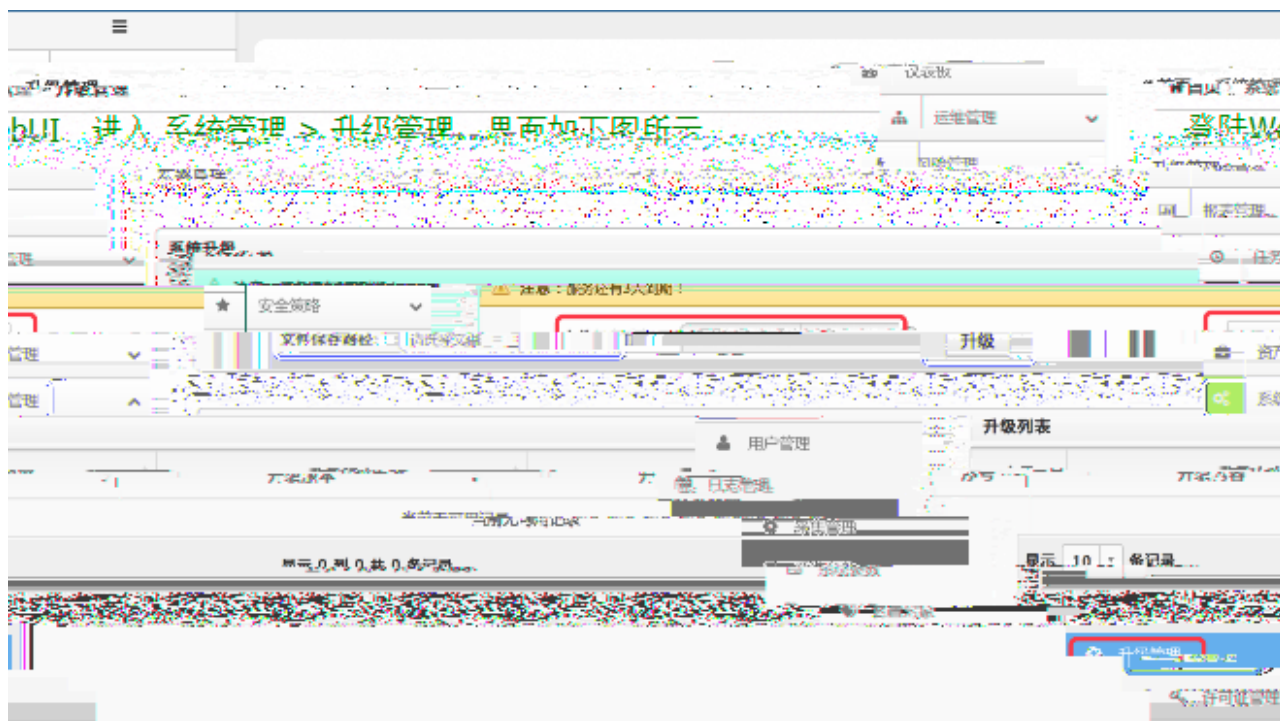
≡

仪表板

运维管理

bUI，进入 系统管理 > 升级管理，界面如下图所示

登陆W

系统升级

安全策略

注意：服务还有3天到期！

文件保存路径

升级

用户管理

升级列表

日志管理

升级管理

显示 0 到 0 ，共 0 条记录

显示 10 条记录

升级管理

许可证管理